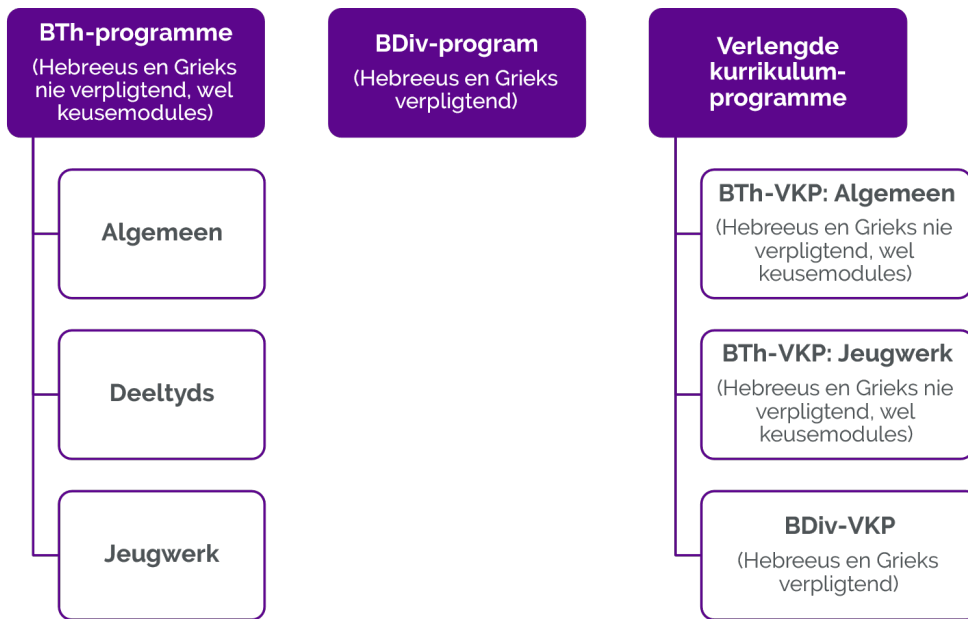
BTh-programme
(Hebreeus en Grieks nie verpligtend, wel keusemodules)

Algemeen

Deeltyds

Jeugwerk

BDiv-program
(Hebreeus en Grieks verpligtend)

Verlengde kurrikulum-programme

BTh-VKP: Algemeen
(Hebreeus en Grieks nie verpligtend, wel keusemodules)

BTh-VKP: Jeugwerk
(Hebreeus en Grieks nie verpligtend, wel keusemodules)

BDiv-VKP
(Hebreeus en Grieks verpligtend)